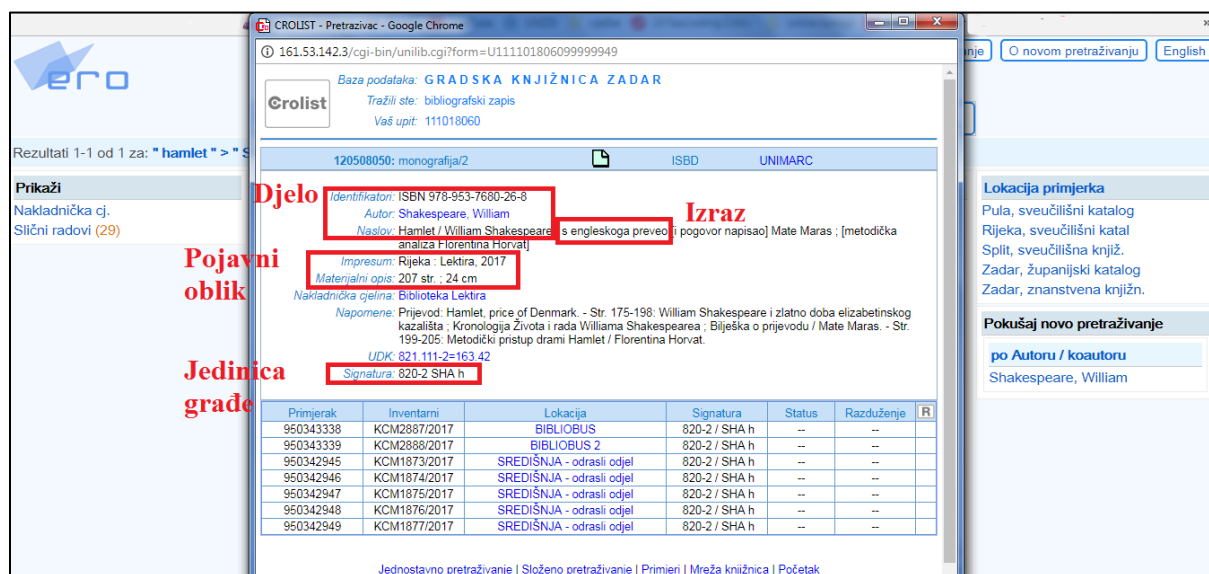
CROLIST - Pretrazivac - Google Chrome

161.53.142.3/cgi-bin/unilib.cgi?form=U111101806099999949

ero

nje | O novom pretraživanju | English

Crolist

Baza podataka: GRADSKA KNJIŽNICA ZADAR
Tražili ste: bibliografski zapis
Vaš upit: 111018060

Rezultati 1-1 od 1 za: " hamlet " > " S

Prikaži
Nakladnička cj.
Slični radovi (29)

120508050: monografija/2 | ISBD | UNIMARC

Djelo

Identifikator: ISBN 978-953-7680-26-8
Autor: Shakespeare, William

Izraz

Naslov: Hamlet / William Shakespeare ; s engleskoga preveo [i pogovor napisao] Mate Maras ; [metodička analiza Florentina Horvat]

Pojavni oblik

Impresum: Rijeka : Lektira, 2017
Materijalni opis: 207 str. ; 24 cm
Nakladnička cjelina: Biblioteka Lektira
Napomene: Prijevod: Hamlet, price of Denmark. - Str. 175-198: William Shakespeare i zlatno doba elizabetinskog kazališta ; Kronologija Života i rada Williama Shakespearea ; Bilješka o prijevodu / Mate Maras. - Str. 199-205: Metodički pristup drami Hamlet / Florentina Horvat.
UDK: 821.111-2=163.42

Jedinica građe

Signatura: 820-2 SHA h

| Primjerak | Inventarni | Lokacija | Signatura | Status | Razduženje | R |
|---|---|---|---|---|---|---|
| 950343338 | KCM2887/2017 | BIBLIOBUS | 820-2 / SHA h | -- | -- | |
| 950343339 | KCM2888/2017 | BIBLIOBUS 2 | 820-2 / SHA h | -- | -- | |
| 950342945 | KCM1873/2017 | SREDIŠNJA - odrasli odjel | 820-2 / SHA h | -- | -- | |
| 950342946 | KCM1874/2017 | SREDIŠNJA - odrasli odjel | 820-2 / SHA h | -- | -- | |
| 950342947 | KCM1875/2017 | SREDIŠNJA - odrasli odjel | 820-2 / SHA h | -- | -- | |
| 950342948 | KCM1876/2017 | SREDIŠNJA - odrasli odjel | 820-2 / SHA h | -- | -- | |
| 950342949 | KCM1877/2017 | SREDIŠNJA - odrasli odjel | 820-2 / SHA h | -- | -- | |

Jednostavno pretraživanje | Složeno pretraživanje | Primjeri | Mreža knjižnica | Početak

Lokacija primjerka
Pula, sveučilišni katalog
Rijeka, sveučilišni katal
Split, sveučilišna knjiž.
Zadar, županijski katalog
Zadar, znanstvena knjižn.

Pokušaj novo pretraživanje
po Autoru / koautoru
Shakespeare, William